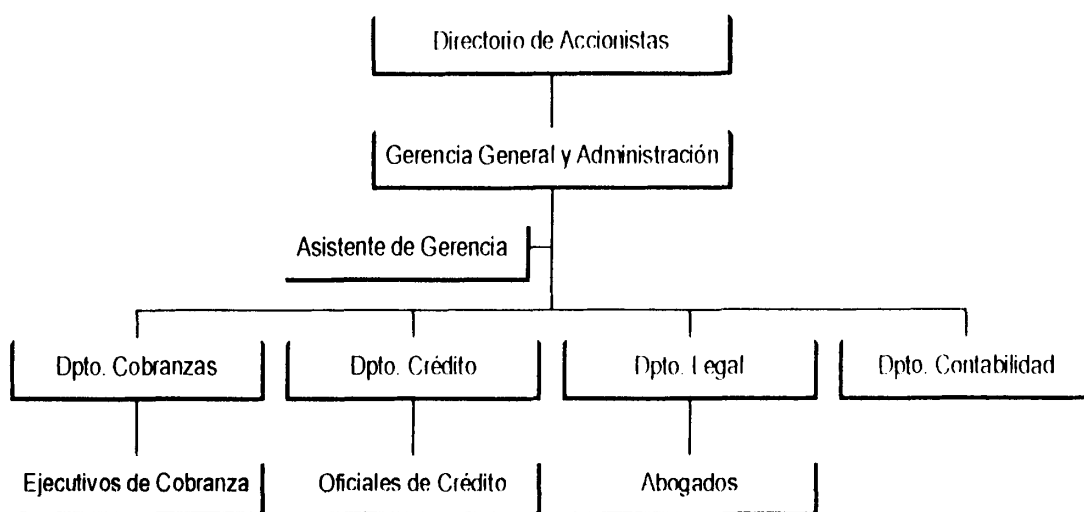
Directorio de Accionistas

Gerencia General y Administración

Asistente de Gerencia

Dpto. Cobranzas

Dpto. Crédito

Dpto. Legal

Dpto. Contabilidad

Ejecutivos de Cobranza

Oficiales de Crédito

Abogados